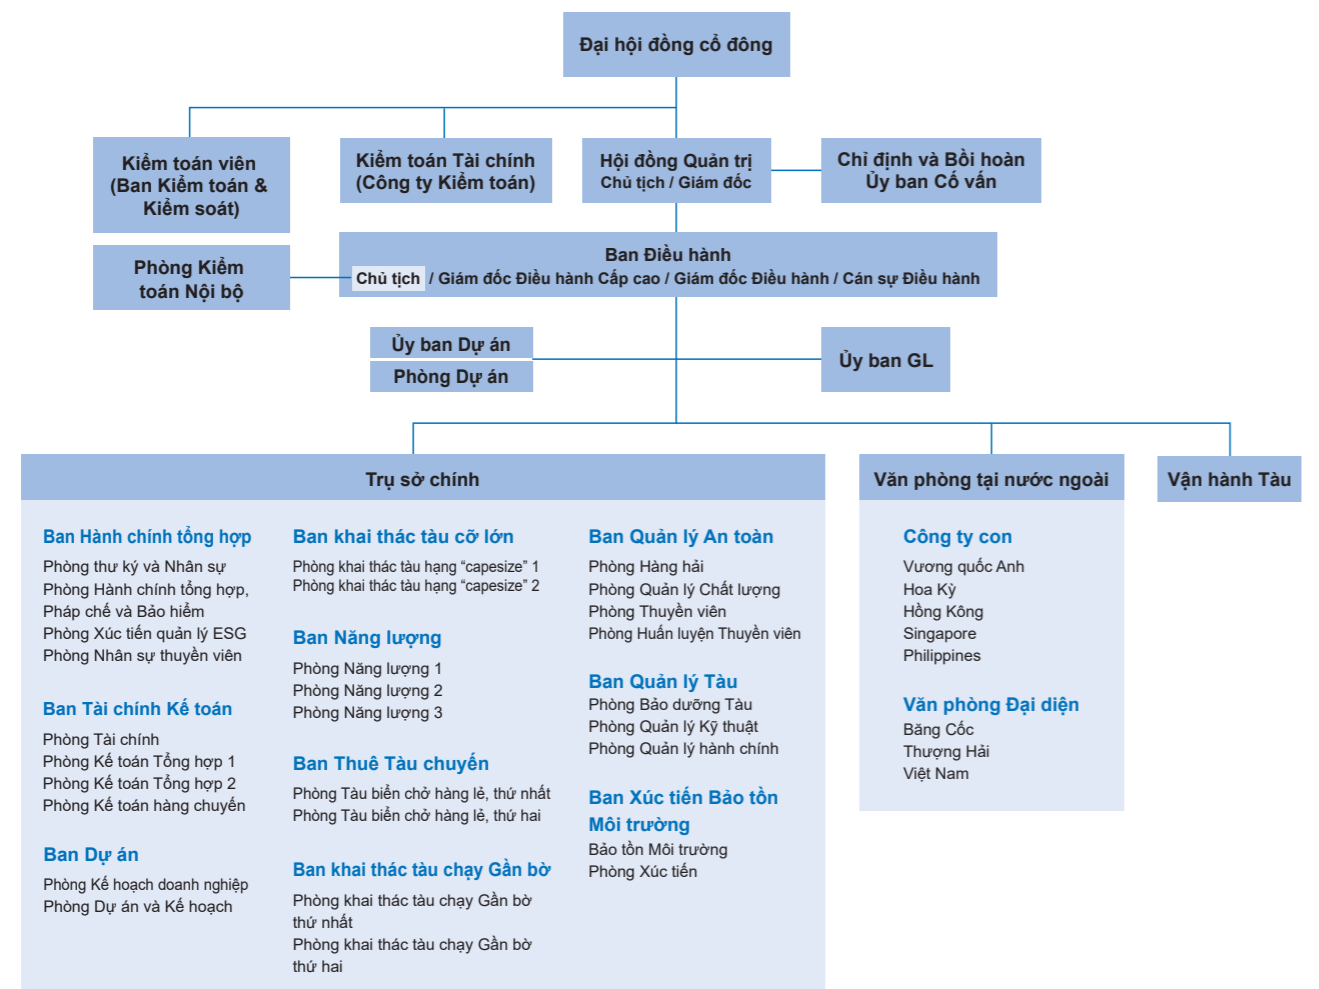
Đại hội đồng cổ đông

Kiểm toán viên (Ban Kiểm toán & Kiểm soát)

Kiểm toán Tài chính (Công ty Kiểm toán)

Hội đồng Quản trị
Chủ tịch / Giám đốc

Chỉ định và Bồi hoàn Ủy ban Cố vấn

Phòng Kiểm toán Nội bộ

Ban Điều hành
Chủ tịch / Giám đốc Điều hành Cấp cao / Giám đốc Điều hành / Cán sự Điều hành

Ủy ban Dự án
Phòng Dự án

Ủy ban GL

Trụ sở chính

Văn phòng tại nước ngoài

Vận hành Tàu

Ban Hành chính tổng hợp
Phòng thư ký và Nhân sự
Phòng Hành chính tổng hợp, Pháp chế và Bảo hiểm
Phòng Xúc tiến quản lý ESG
Phòng Nhân sự thuyền viên

Ban Tài chính Kế toán
Phòng Tài chính
Phòng Kế toán Tổng hợp 1
Phòng Kế toán Tổng hợp 2
Phòng Kế toán hàng chuyến

Ban Dự án
Phòng Kế hoạch doanh nghiệp
Phòng Dự án và Kế hoạch

Ban khai thác tàu cỡ lớn
Phòng khai thác tàu hạng "capesize" 1
Phòng khai thác tàu hạng "capesize" 2

Ban Năng lượng
Phòng Năng lượng 1
Phòng Năng lượng 2
Phòng Năng lượng 3

Ban Thuê Tàu chuyến
Phòng Tàu biển chở hàng lẻ, thứ nhất
Phòng Tàu biển chở hàng lẻ, thứ hai

Ban khai thác tàu chạy Gần bờ
Phòng khai thác tàu chạy Gần bờ thứ nhất
Phòng khai thác tàu chạy Gần bờ thứ hai

Ban Quản lý An toàn
Phòng Hàng hải
Phòng Quản lý Chất lượng
Phòng Thuyền viên
Phòng Huấn luyện Thuyền viên

Ban Quản lý Tàu
Phòng Bảo dưỡng Tàu
Phòng Quản lý Kỹ thuật
Phòng Quản lý hành chính

Ban Xúc tiến Bảo tồn Môi trường
Bảo tồn Môi trường
Phòng Xúc tiến

Công ty con
Vương quốc Anh
Hoa Kỳ
Hồng Kông
Singapore
Philippines

Văn phòng Đại diện
Băng Cốc
Thượng Hải
Việt Nam